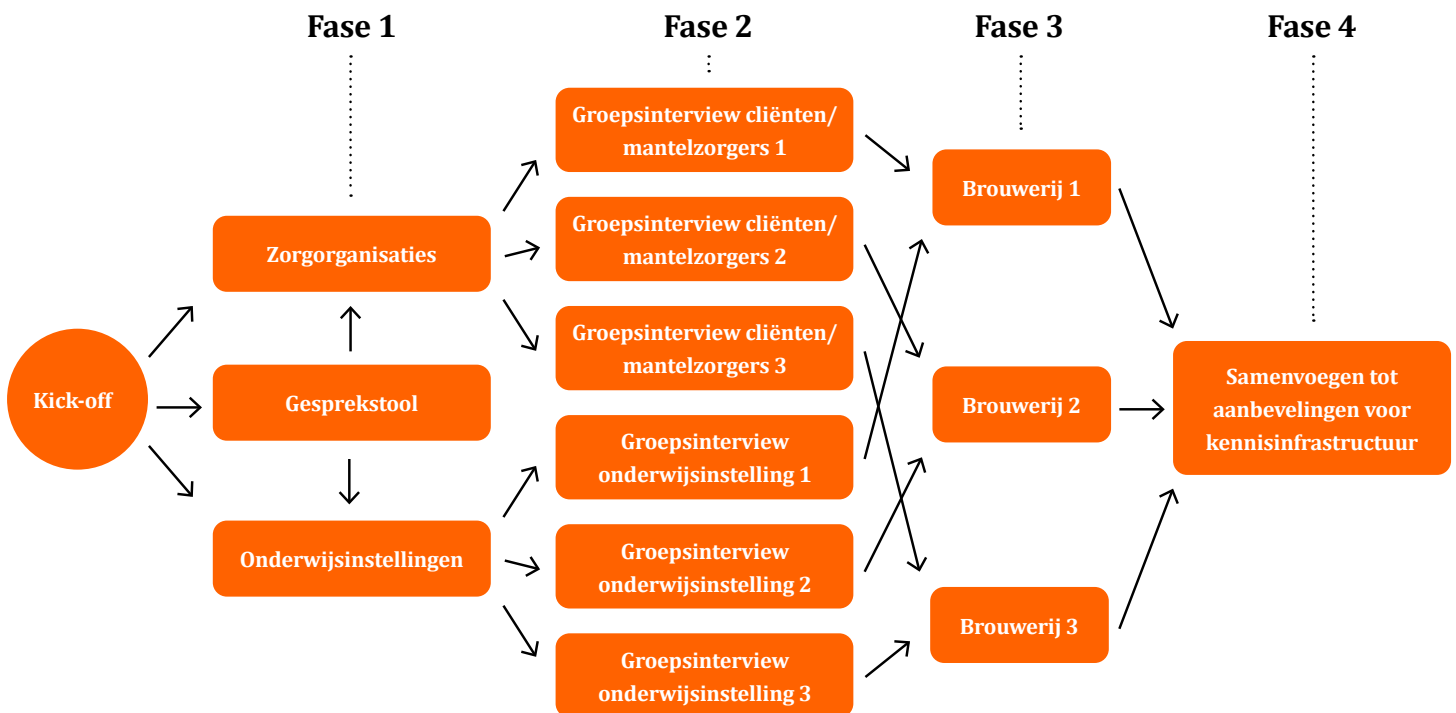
Fase 1

Fase 2

Fase 3

Fase 4

Kick-off

Zorgorganisaties

Gesprekstool

Onderwijsinstellingen

Groepsinterview cliënten/ mantelzorgers 1

Groepsinterview cliënten/ mantelzorgers 2

Groepsinterview cliënten/ mantelzorgers 3

Groepsinterview onderwijsinstelling 1

Groepsinterview onderwijsinstelling 2

Groepsinterview onderwijsinstelling 3

Brouwerij 1

Brouwerij 2

Brouwerij 3

Samenvoegen tot aanbevelingen voor kennisinfrastructuur